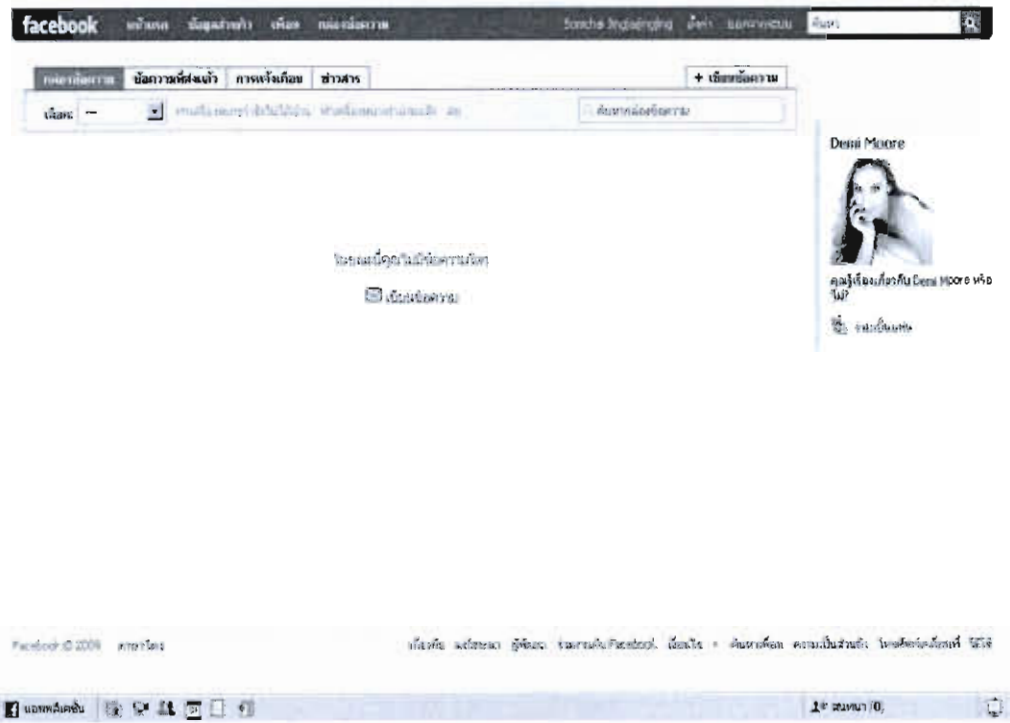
facebook หน้าแรก ข้อมูลส่วนตัว เพื่อน กล่องข้อความ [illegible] ตั้งค่า ออกจากระบบ ค้นหา

กล่องข้อความ ข้อความที่ส่งแล้ว การแจ้งเตือน ข่าวสาร + เขียนข้อความ

เลือก: — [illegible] ค้นหากล่องข้อความ

Demi Moore

คุณรู้เรื่องเกี่ยวกับ Demi Moore หรือไม่?

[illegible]

ขณะนี้คุณไม่มีข้อความใหม่

เขียนข้อความ

Facebook © 2009 ภาษาไทย

เกี่ยวกับ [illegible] ผู้พัฒนา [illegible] Facebook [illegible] ค้นหาเพื่อน ความเป็นส่วนตัว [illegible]

แอพพลิเคชั่น สนทนา (0)